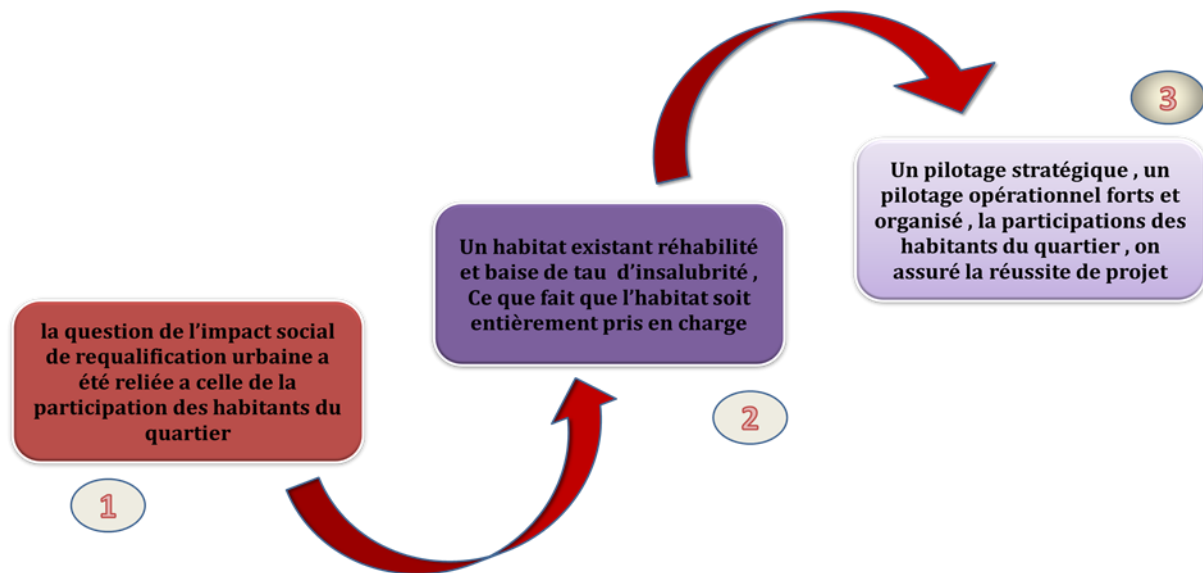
la question de l'impact social de requalification urbaine a été reliée a celle de la participation des habitants du quartier

1

Un habitat existant réhabilité et baise de tau d'insalubrité , Ce que fait que l'habitat soit entièrement pris en charge

2

3

Un pilotage stratégique , un pilotage opérationnel forts et organisé , la participations des habitants du quartier , on assuré la réussite de projet